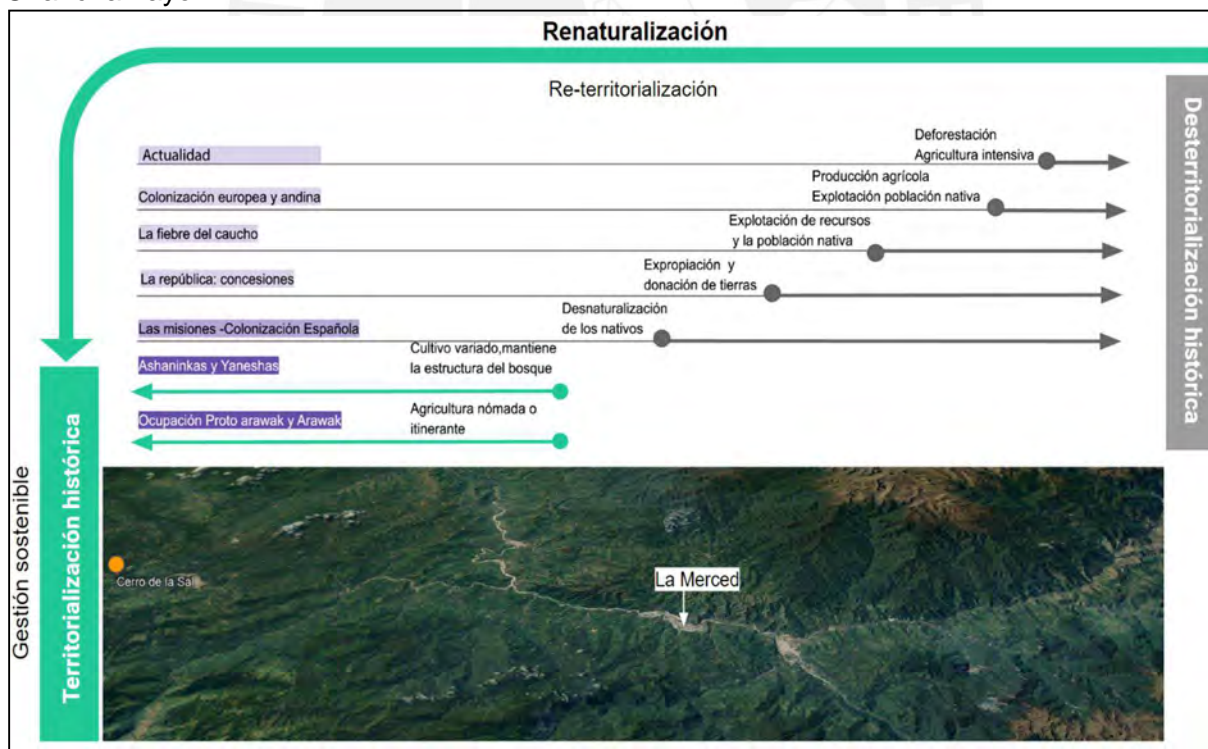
Renaturalización

Re-territorialización

Desterritorialización histórica

Actualidad

Deforestación
Agricultura intensiva

Colonización europea y andina

Producción agrícola
Explotación población nativa

La fiebre del caucho

Explotación de recursos
y la población nativa

La república: concesiones

Expropiación y
donación de tierras

Las misiones -Colonización Española

Desnaturalización
de los nativos

Ashaninkas y Yaneshas

Cultivo variado,mantiene
la estructura del bosque

Ocupación Proto arawak y Arawak

Agricultura nómada o
itinerante

Gestión sostenible

Territorialización histórica

Cerro de la Sal

La Merced